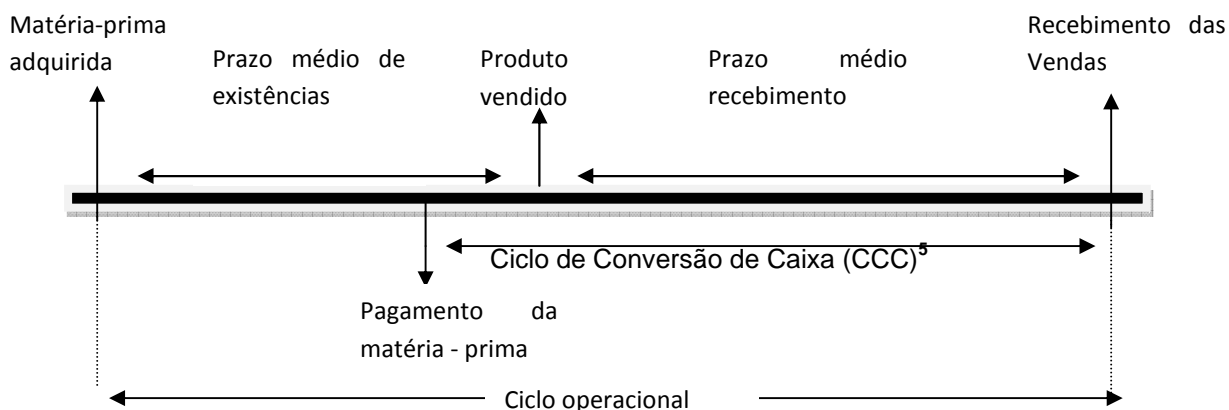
Matéria-prima adquirida

Prazo médio de existências

Produto vendido

Prazo médio recebimento

Recebimento das Vendas

Ciclo de Conversão de Caixa (CCC)$^{5}$

Pagamento da matéria - prima

Ciclo operacional